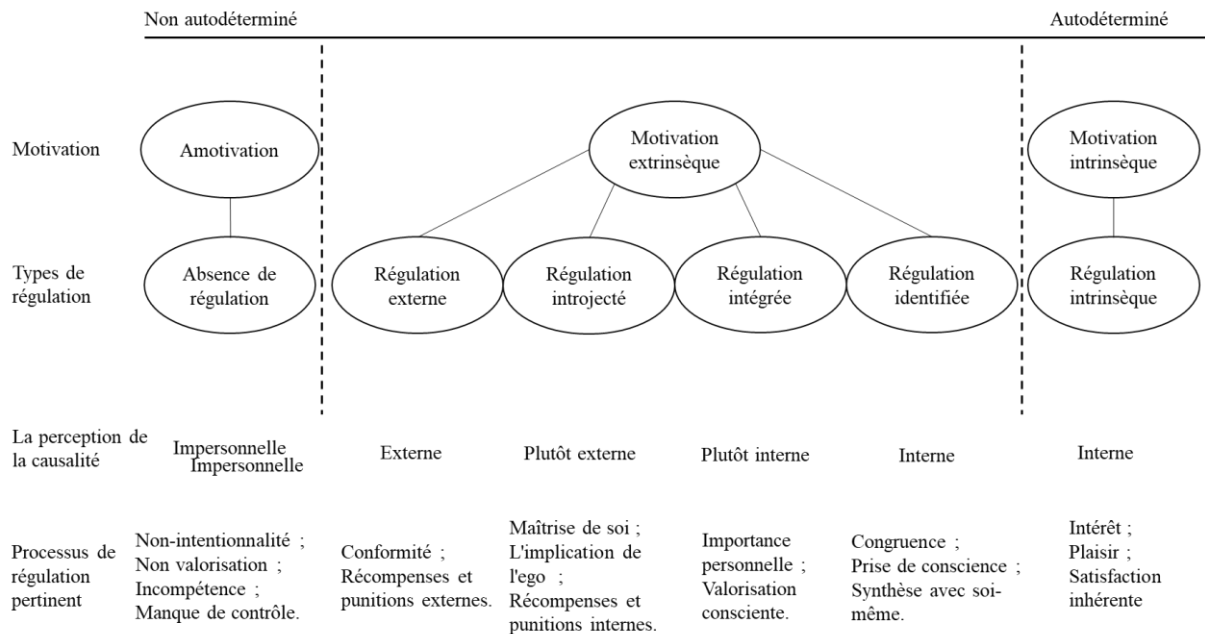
Non autodéterminé

Autodéterminé

Motivation

Amotivation

Motivation extrinsèque

Motivation intrinsèque

Types de régulation

Absence de régulation

Régulation externe

Régulation introjecté

Régulation intégrée

Régulation identifiée

Régulation intrinsèque

La perception de la causalité

Impersonnelle Impersonnelle

Externe

Plutôt externe

Plutôt interne

Interne

Interne

Processus de régulation pertinent

Non-intentionnalité ; Non valorisation ; Incompétence ; Manque de contrôle.

Conformité ; Récompenses et punitions externes.

Maîtrise de soi ; L'implication de l'ego ; Récompenses et punitions internes.

Importance personnelle ; Valorisation consciente.

Congruence ; Prise de conscience ; Synthèse avec soi-même.

Intérêt ; Plaisir ; Satisfaction inhérente